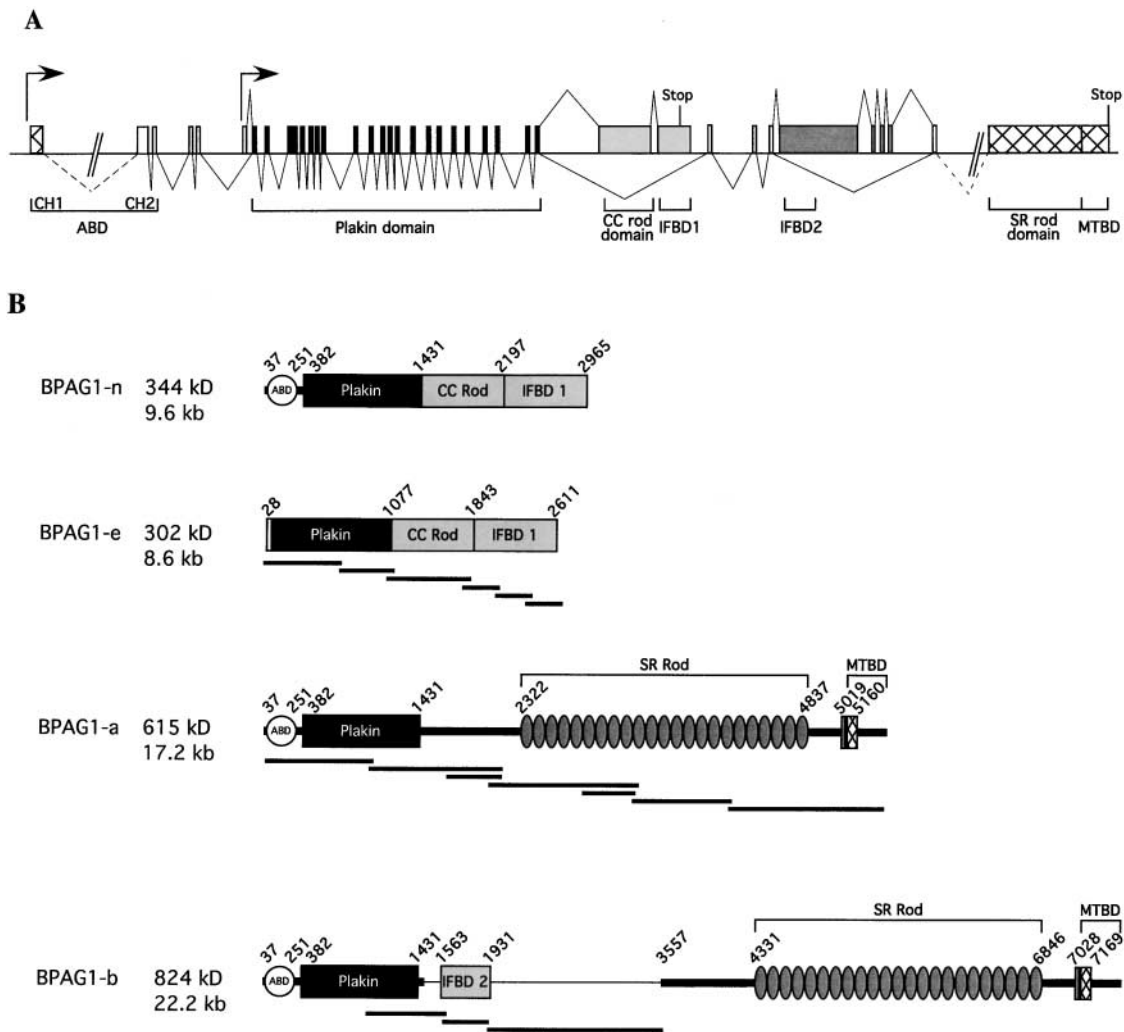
A

Stop

Stop

CH1

CH2

ABD

Plakin domain

CC rod domain

IFBD1

IFBD2

SR rod domain

MTBD

B

BPAG1-n 344 kD 9.6 kb

37 251 382 1431 2197 2965

ABD Plakin CC Rod IFBD 1

BPAG1-e 302 kD 8.6 kb

28 1077 1843 2611

Plakin CC Rod IFBD 1

BPAG1-a 615 kD 17.2 kb

SR Rod

MTBD

37 251 382 1431 2322 4837 5019 5160

ABD Plakin

BPAG1-b 824 kD 22.2 kb

SR Rod

MTBD

37 251 382 1431 1563 1931 3557 4331 6846 7028 7169

ABD Plakin IFBD 2